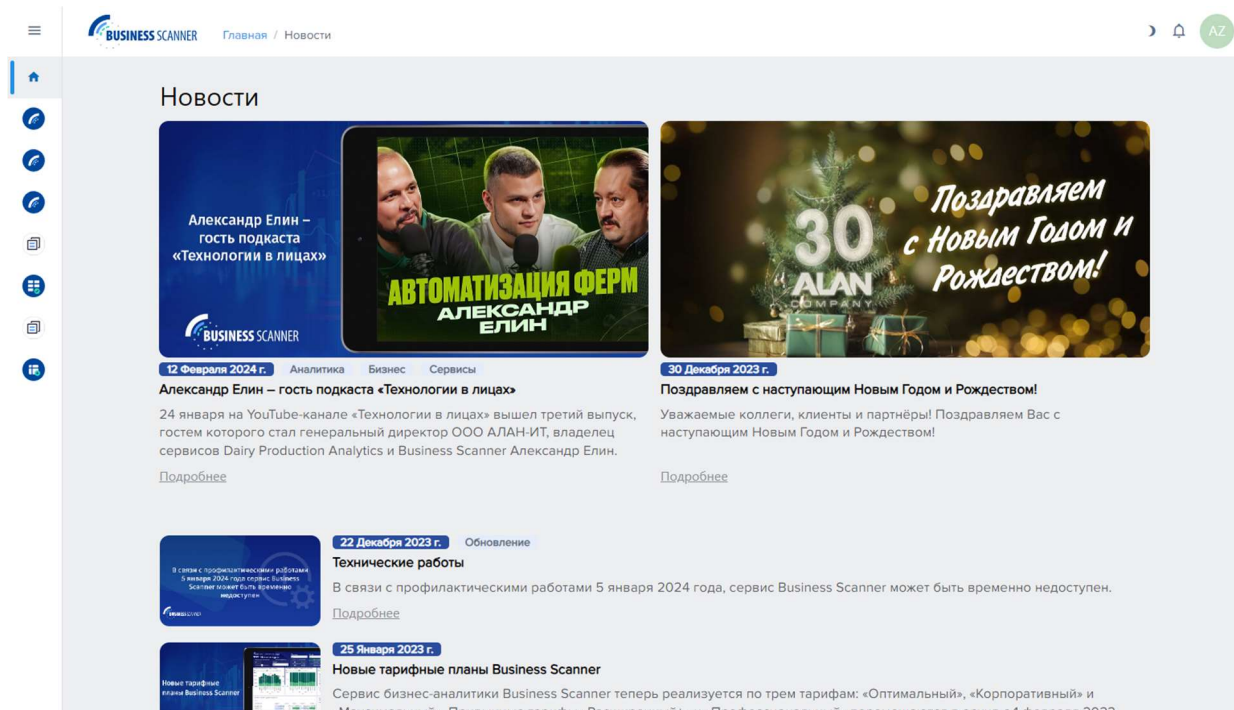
BUSINESS SCANNER Главная / Новости

AZ

Новости

Александр Елин – гость подкаста «Технологии в лицах»

BUSINESS SCANNER

АВТОМАТИЗАЦИЯ ФЕРМ
АЛЕКСАНДР ЕЛИН

30 ALAN COMPANY

Поздравляем с Новым Годом и Рождеством!

12 Февраля 2024 г. Аналитика Бизнес Сервисы

Александр Елин – гость подкаста «Технологии в лицах»

24 января на YouTube-канале «Технологии в лицах» вышел третий выпуск, гостем которого стал генеральный директор ООО АЛАН-ИТ, владелец сервисов Dairy Production Analytics и Business Scanner Александр Елин.

Подробнее

30 Декабря 2023 г.

Поздравляем с наступающим Новым Годом и Рождеством!

Уважаемые коллеги, клиенты и партнёры! Поздравляем Вас с наступающим Новым Годом и Рождеством!

Подробнее

В связи с профилактическими работами 5 января 2024 года сервис Business Scanner может быть временно недоступен

22 Декабря 2023 г. Обновление

Технические работы

В связи с профилактическими работами 5 января 2024 года, сервис Business Scanner может быть временно недоступен.

Подробнее

Новые тарифные планы Business Scanner

25 Января 2023 г.

Новые тарифные планы Business Scanner

Сервис бизнес-аналитики Business Scanner теперь реализуется по трем тарифам: «Оптимальный», «Корпоративный» и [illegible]